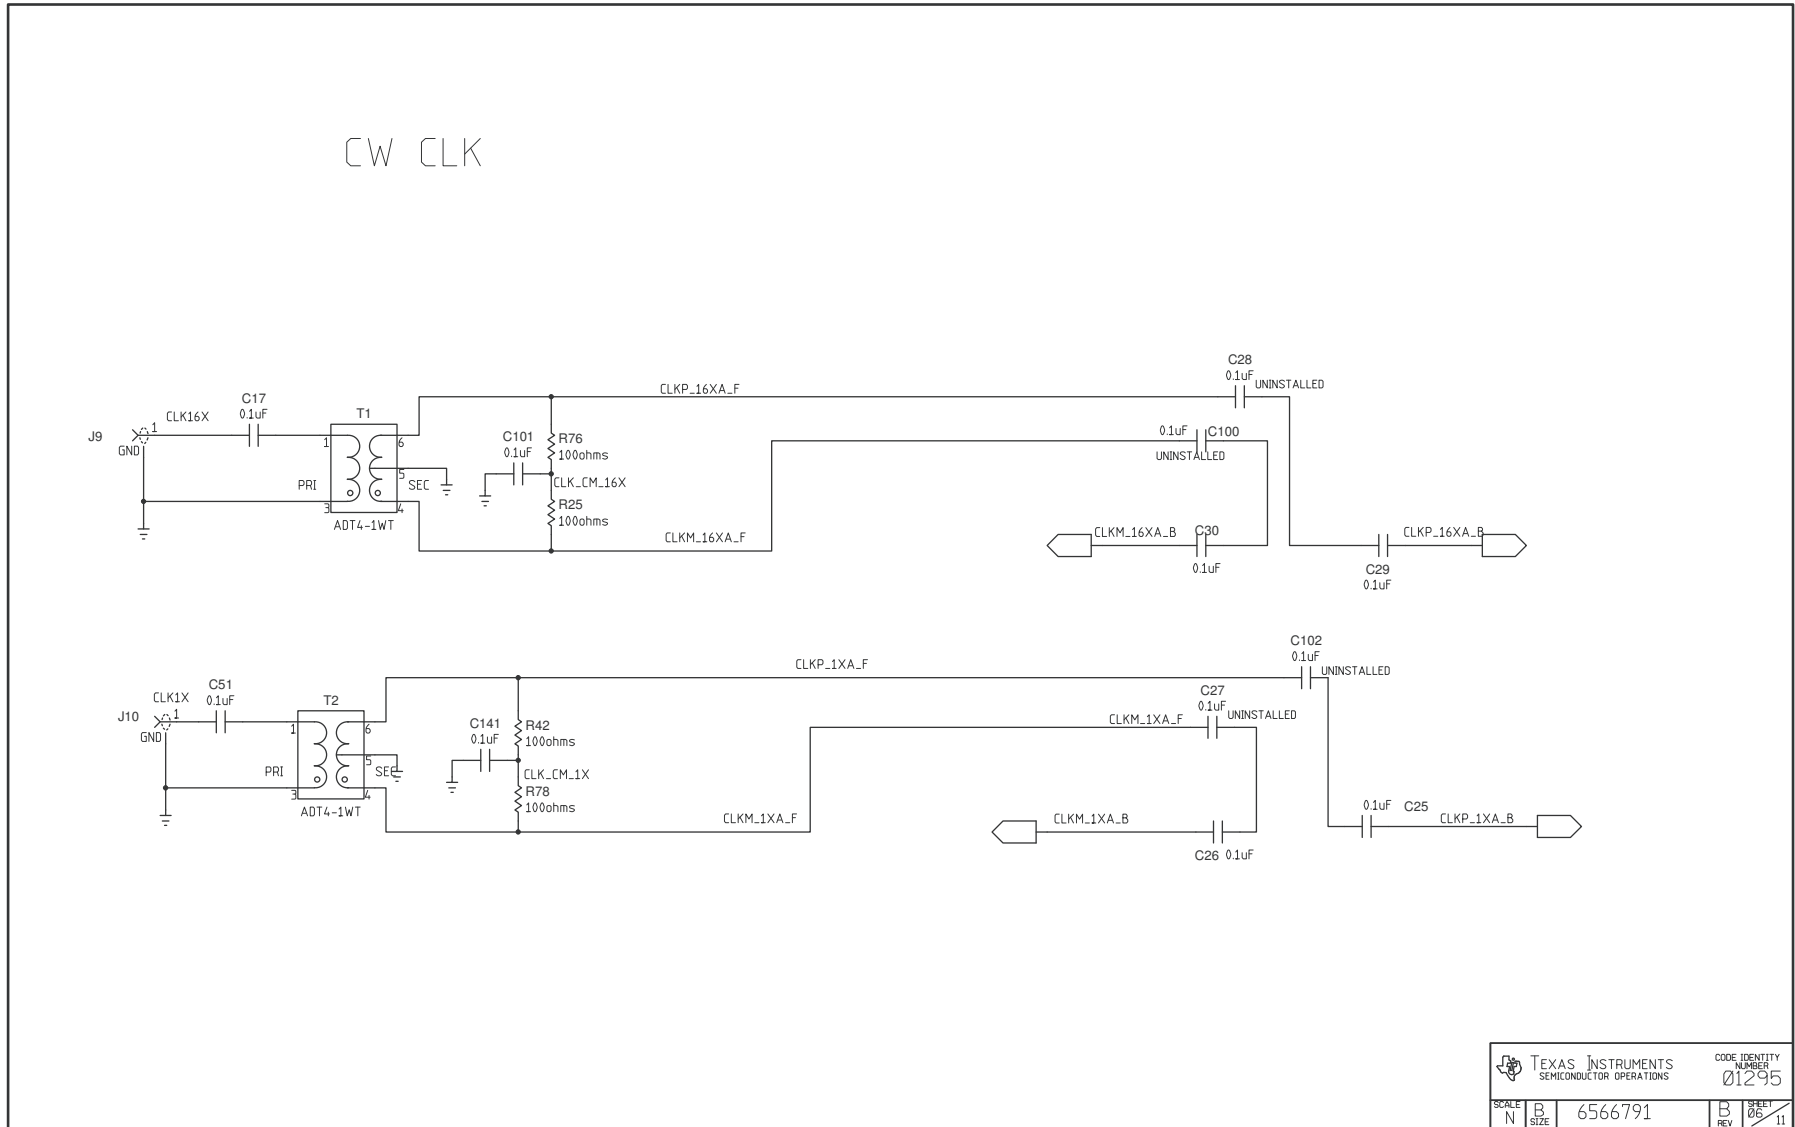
CW CLK

C28
0.1uF UNINSTALLED

CLKP_16XA_F

C17
0.1uF
CLK16X
T1
J9
1
GND
1
6
C101
0.1uF
R76
100ohms
0.1uF C100
UNINSTALLED
5
SEC
PRI
CLK_CM_16X
3
4
R25
100ohms
ADT4-1WT
CLKM_16XA_B
C30
CLKP_16XA_B
CLKM_16XA_F
0.1uF
C29
0.1uF

C102
0.1uF
UNINSTALLED
CLKP_1XA_F
C51
CLK1X
0.1uF
T2
C27
0.1uF UNINSTALLED
J10
1
GND
1
6
C141
0.1uF
R42
100ohms
CLKM_1XA_F
5
PRI
SEC
CLK_CM_1X
3
4
R78
100ohms
ADT4-1WT
0.1uF C25
CLKM_1XA_F
CLKM_1XA_B
CLKP_1XA_B
C26 0.1uF

TEXAS INSTRUMENTS
SEMICONDUCTOR OPERATIONS
CODE IDENTITY NUMBER
01295
SCALE N
B SIZE
6566791
B REV
SHEET 06 / 11